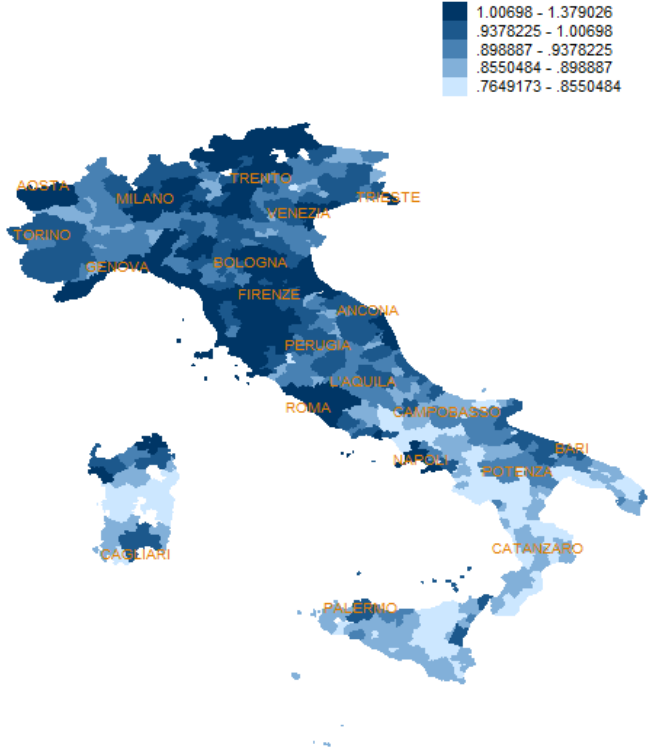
1.00698 - 1.379026
.9378225 - 1.00698
.898887 - .9378225
.8550484 - .898887
.7649173 - .8550484

AOSTA
TRENTO
MILANO
TRIESTE
VENEZIA
TORINO
GENOVA
BOLOGNA
FIRENZE
ANCONA
PERUGIA
L'AQUILA
ROMA
CAMPOBASSO
BARI
NAPOLI
POTENZA
CAGLIARI
CATANZARO
PALERMO